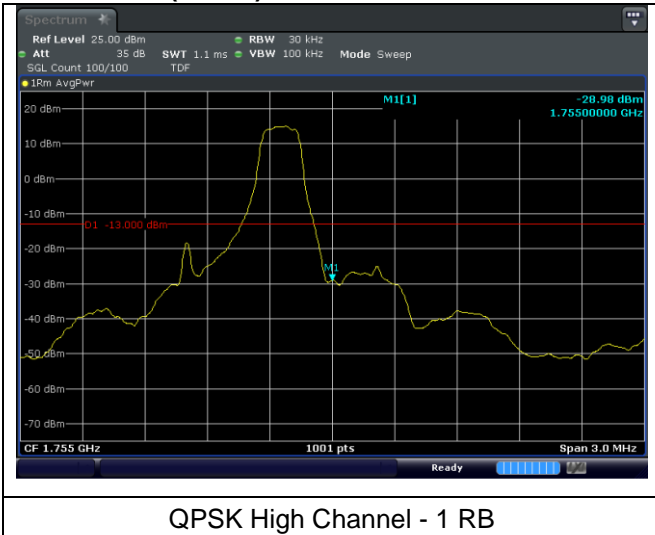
Spectrum
Ref Level 25.00 dBm
Att 35 dB
SWT 1.1 ms
RBW 30 kHz
VBW 100 kHz
Mode Sweep
SGL Count 100/100
TDF
1Rm AvgPwr
M1[1]
-28.98 dBm
1.75500000 GHz
20 dBm
10 dBm
0 dBm
-10 dBm
D1 -13.000 dBm
-20 dBm
-30 dBm
M1
-40 dBm
-50 dBm
-60 dBm
-70 dBm
CF 1.755 GHz
1001 pts
Span 3.0 MHz
Ready

QPSK High Channel - 1 RB